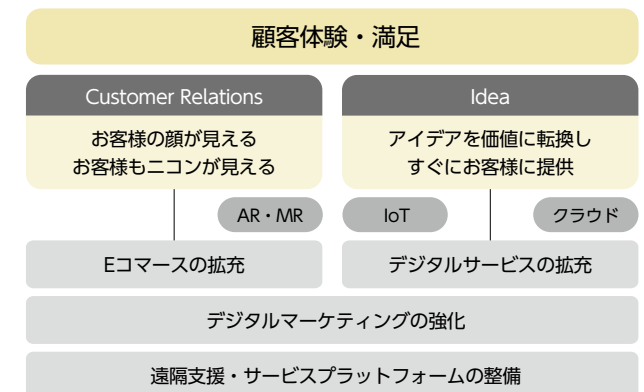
顧客体験・満足

Customer Relations

お客様の顔が見える
お客様もニコンが見える

Idea

アイデアを価値に転換し
すぐにお客様に提供

AR・MR

IoT

クラウド

Eコマースの拡充

デジタルサービスの拡充

デジタルマーケティングの強化

遠隔支援・サービスプラットフォームの整備